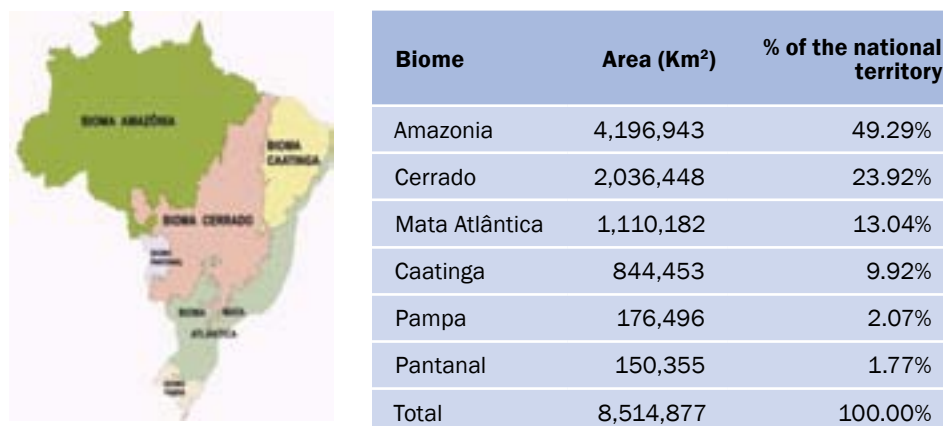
BIOMA AMAZÔNIA

BIOMA CAATINGA

BIOMA CERRADO

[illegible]

BIOMA MATA ATLÂNTICA

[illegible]

| Biome | Area (Km²) | % of the national territory |
|---|---|---|
| Amazonia | 4,196,943 | 49.29% |
| Cerrado | 2,036,448 | 23.92% |
| Mata Atlântica | 1,110,182 | 13.04% |
| Caatinga | 844,453 | 9.92% |
| Pampa | 176,496 | 2.07% |
| Pantanal | 150,355 | 1.77% |
| Total | 8,514,877 | 100.00% |